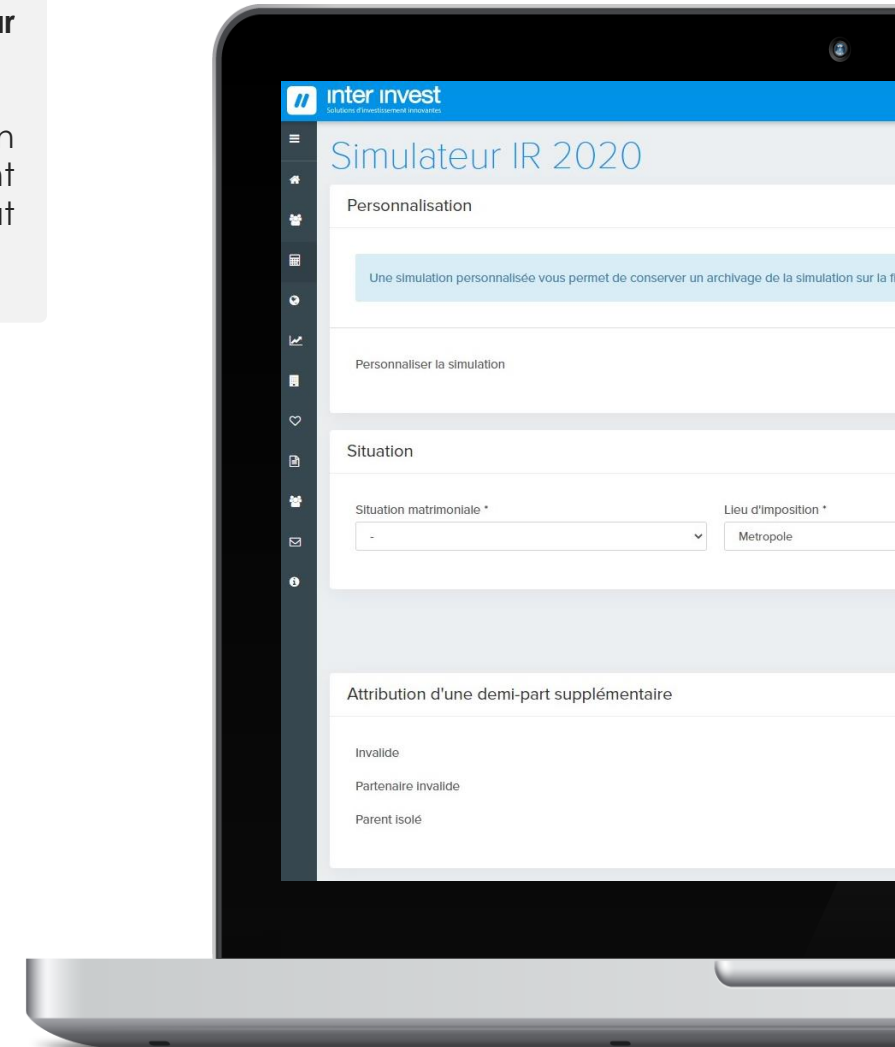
ur

n
nt
ut

inter invest
Solutions d'investissement innovantes

Simulateur IR 2020

Personnalisation

Une simulation personnalisée vous permet de conserver un archivage de la simulation sur la f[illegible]

Personnaliser la simulation

Situation

Situation matrimoniale *

-

Lieu d'imposition *

Metropole

Attribution d'une demi-part supplémentaire

Invalide

Partenaire invalide

Parent isolé